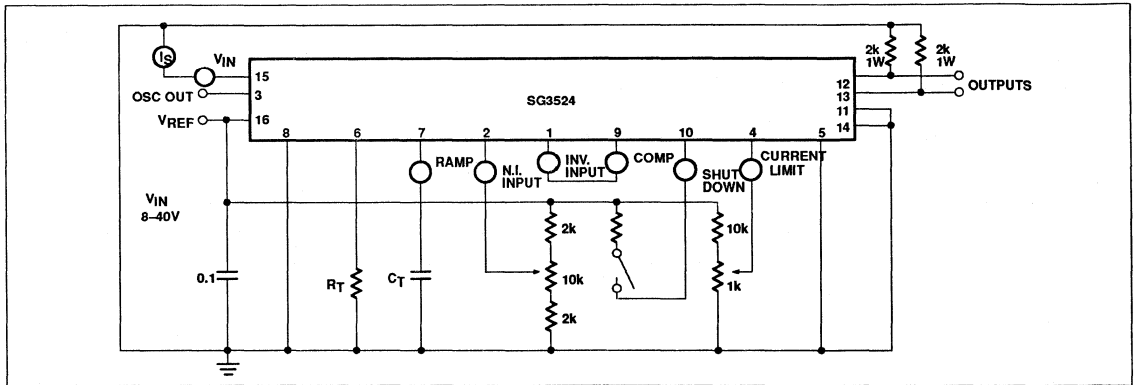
$I_S$
$V_{IN}$
15
OSC OUT
3
$V_{REF}$
16
SG3524
2k 1W
2k 1W
12
13
11
14
OUTPUTS
8
6
7
2
1
9
10
4
5
RAMP
N.I. INPUT
INV. INPUT
COMP
SHUT DOWN
CURRENT LIMIT
$V_{IN}$
8–40V
0.1
$R_T$
$C_T$
2k
10k
2k
10k
1k